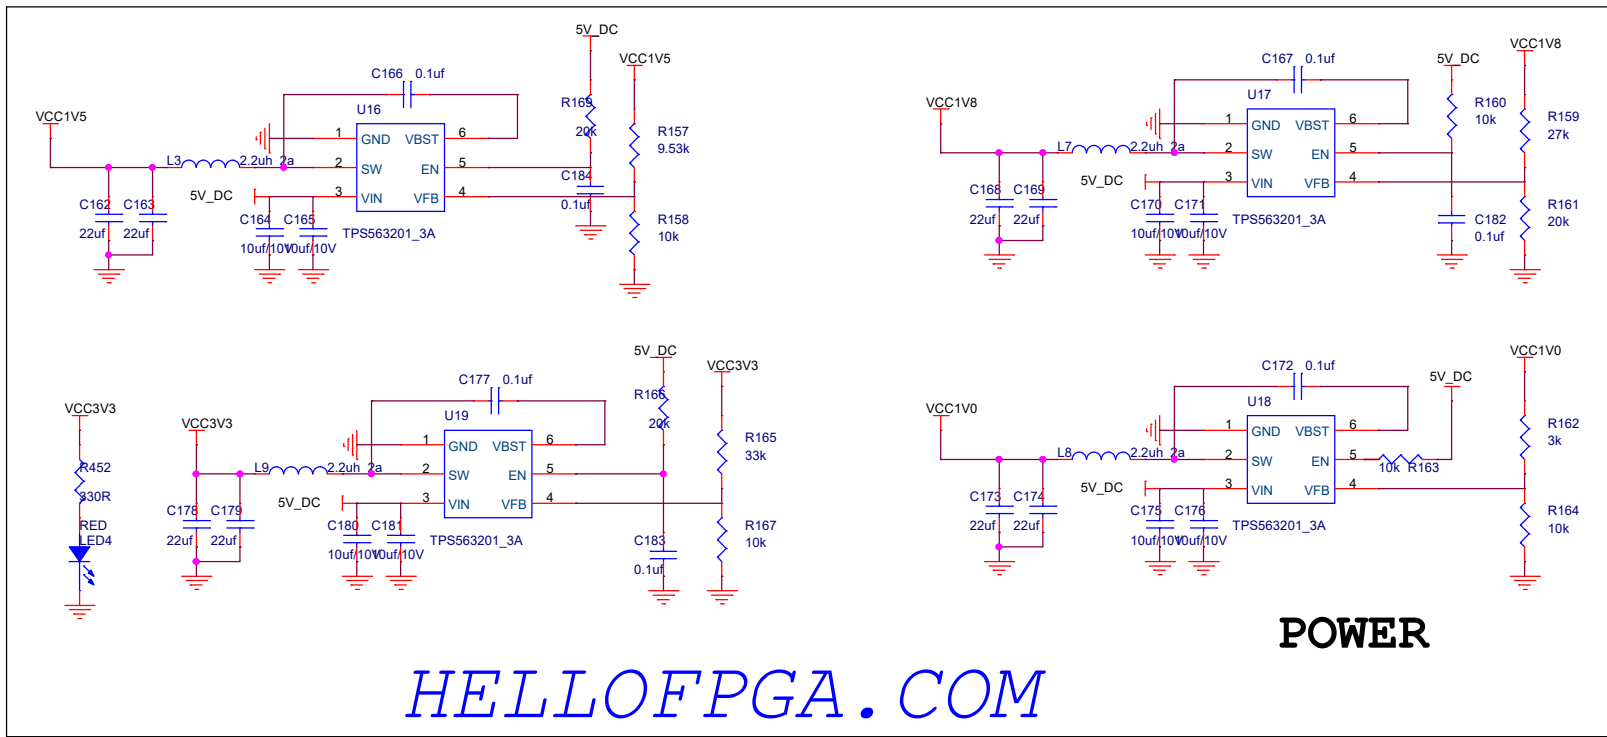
5V_DC
VCC1V5
C166 0.1uf
U16
R169
20k
R157
9.53k
VCC1V5
L3
2.2uh 2a
1 GND VBST 6
2 SW EN 5
3 VIN VFB 4
5V_DC
C184
0.1uf
C162 C163
22uf 22uf
C164 C165
10uf/10V 10uf/10V
TPS563201_3A
R158
10k

VCC1V8
C167 0.1uf
U17
5V_DC
R160
10k
VCC1V8
R159
27k
L7
2.2uh 2a
1 GND VBST 6
2 SW EN 5
3 VIN VFB 4
5V_DC
C168 C169
22uf 22uf
C170 C171
10uf/10V 10uf/10V
TPS563201_3A
C182
0.1uf
R161
20k

5V_DC
VCC3V3
C177 0.1uf
U19
R166
20k
R165
33k
VCC3V3
R452
330R
RED
LED4
VCC3V3
L9
2.2uh 2a
1 GND VBST 6
2 SW EN 5
3 VIN VFB 4
5V_DC
C178 C179
22uf 22uf
C180 C181
10uf/10V 10uf/10V
TPS563201_3A
C183
0.1uf
R167
10k

VCC1V0
C172 0.1uf
U18
5V_DC
VCC1V0
R162
3k
L8
2.2uh 2a
1 GND VBST 6
2 SW EN 5
3 VIN VFB 4
10k R163
5V_DC
C173 C174
22uf 22uf
C175 C176
10uf/10V 10uf/10V
TPS563201_3A
R164
10k

POWER
HELLOFPGA.COM